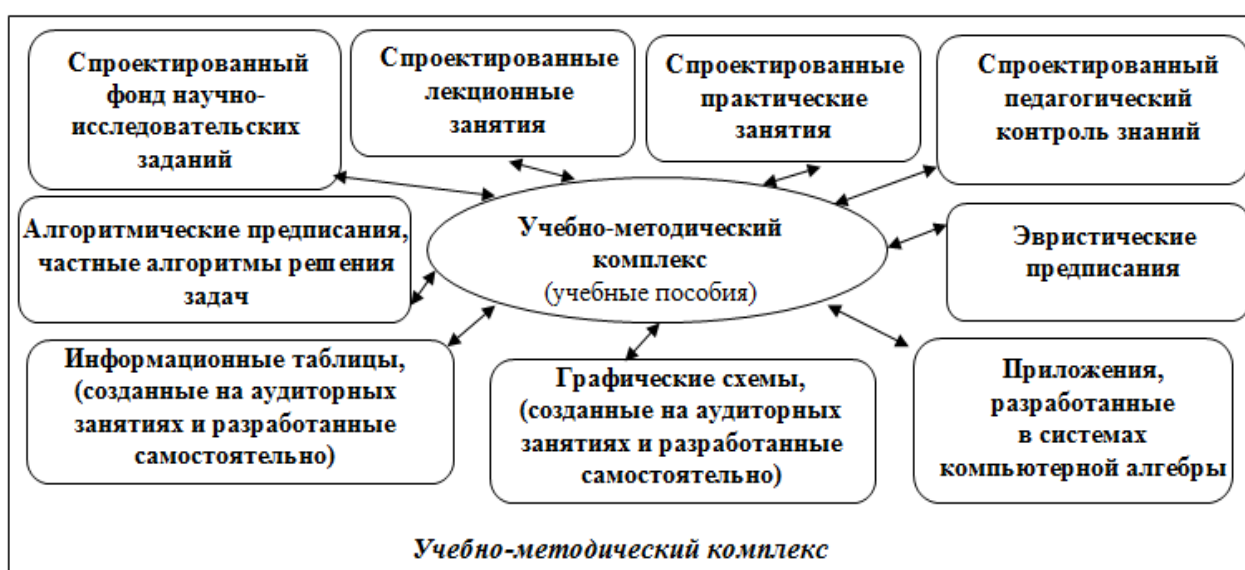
Спроектированный фонд научно-исследовательских заданий

Спроектированные лекционные занятия

Спроектированные практические занятия

Спроектированный педагогический контроль знаний

Алгоритмические предписания, частные алгоритмы решения задач

Учебно-методический комплекс
(учебные пособия)

Эвристические предписания

Информационные таблицы, (созданные на аудиторных занятиях и разработанные самостоятельно)

Графические схемы, (созданные на аудиторных занятиях и разработанные самостоятельно)

Приложения, разработанные в системах компьютерной алгебры

Учебно-методический комплекс